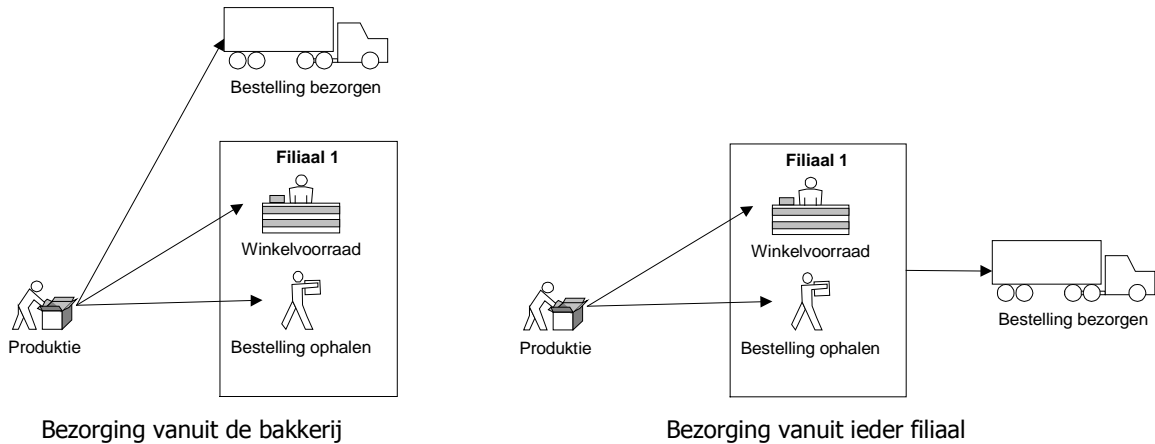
Bestelling bezorgen

Filiaal 1

Winkelvoorraad

Produktie

Bestelling ophalen

Bezorging vanuit de bakkerij

Filiaal 1

Winkelvoorraad

Bestelling bezorgen

Produktie

Bestelling ophalen

Bezorging vanuit ieder filiaal